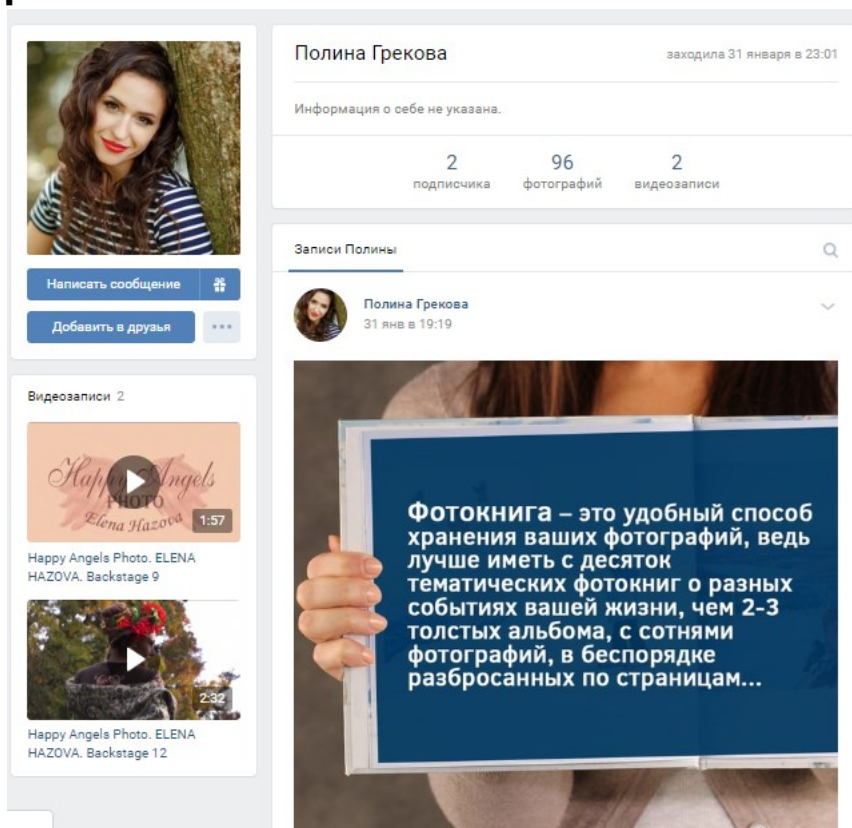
Полина Грекова

заходила 31 января в 23:01

Информация о себе не указана.

2 подписчика

96 фотографий

2 видеозаписи

Написать сообщение

Добавить в друзья

Записи Полины

Полина Грекова
31 янв в 19:19

Фотокнига – это удобный способ хранения ваших фотографий, ведь лучше иметь с десяток тематических фотокниг о разных событиях вашей жизни, чем 2-3 толстых альбома, с сотнями фотографий, в беспорядке разбросанных по страницам...

Видеозаписи 2

Happy Angels PHOTO Elena Hazova

1:57

Happy Angels Photo. ELENA HAZOVA. Backstage 9

2:32

Happy Angels Photo. ELENA HAZOVA. Backstage 12